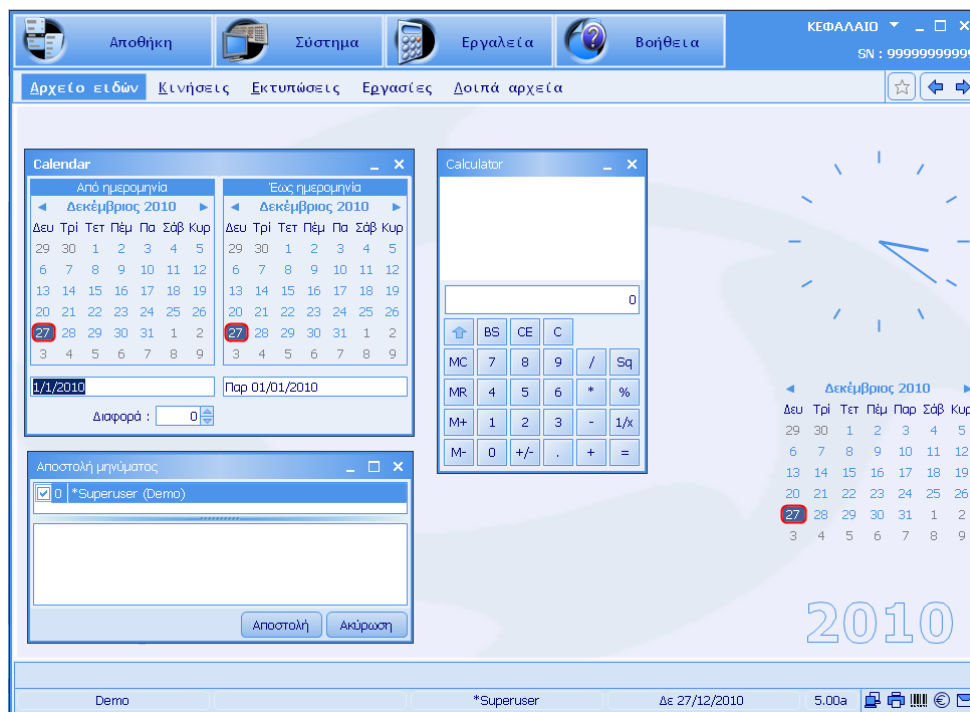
Αποθήκη Σύστημα Εργαλεία Βοήθεια

ΚΕΦΑΛΑΙΟ

SN : 9999999999

Αρχείο ειδών Κινήσεις Εκτυπώσεις Εργασίες Λοιπά αρχεία

Calendar

Από ημερομηνία

◄ Δεκέμβριος 2010 ►

| Δευ | Τρί | Τετ | Πέμ | Πα | Σάβ | Κυρ |
|---|---|---|---|---|---|---|
| 29 | 30 | 1 | 2 | 3 | 4 | 5 |
| 6 | 7 | 8 | 9 | 10 | 11 | 12 |
| 13 | 14 | 15 | 16 | 17 | 18 | 19 |
| 20 | 21 | 22 | 23 | 24 | 25 | 26 |
| 27 | 28 | 29 | 30 | 31 | 1 | 2 |
| 3 | 4 | 5 | 6 | 7 | 8 | 9 |

Έως ημερομηνία

◄ Δεκέμβριος 2010 ►

| Δευ | Τρί | Τετ | Πέμ | Πα | Σάβ | Κυρ |
|---|---|---|---|---|---|---|
| 29 | 30 | 1 | 2 | 3 | 4 | 5 |
| 6 | 7 | 8 | 9 | 10 | 11 | 12 |
| 13 | 14 | 15 | 16 | 17 | 18 | 19 |
| 20 | 21 | 22 | 23 | 24 | 25 | 26 |
| 27 | 28 | 29 | 30 | 31 | 1 | 2 |
| 3 | 4 | 5 | 6 | 7 | 8 | 9 |

1/1/2010

Παρ 01/01/2010

Διαφορά : 0

Calculator

0

BS CE C

MC 7 8 9 / Sq

MR 4 5 6 * %

M+ 1 2 3 - 1/x

M- 0 +/- . + =

Αποστολή μηνύματος

0 *Superuser (Demo)

Αποστολή Ακύρωση

◄ Δεκέμβριος 2010 ►

| Δευ | Τρί | Τετ | Πέμ | Παρ | Σάβ | Κυρ |
|---|---|---|---|---|---|---|
| 29 | 30 | 1 | 2 | 3 | 4 | 5 |
| 6 | 7 | 8 | 9 | 10 | 11 | 12 |
| 13 | 14 | 15 | 16 | 17 | 18 | 19 |
| 20 | 21 | 22 | 23 | 24 | 25 | 26 |
| 27 | 28 | 29 | 30 | 31 | 1 | 2 |
| 3 | 4 | 5 | 6 | 7 | 8 | 9 |

2010

Demo *Superuser Δε 27/12/2010 5.00a